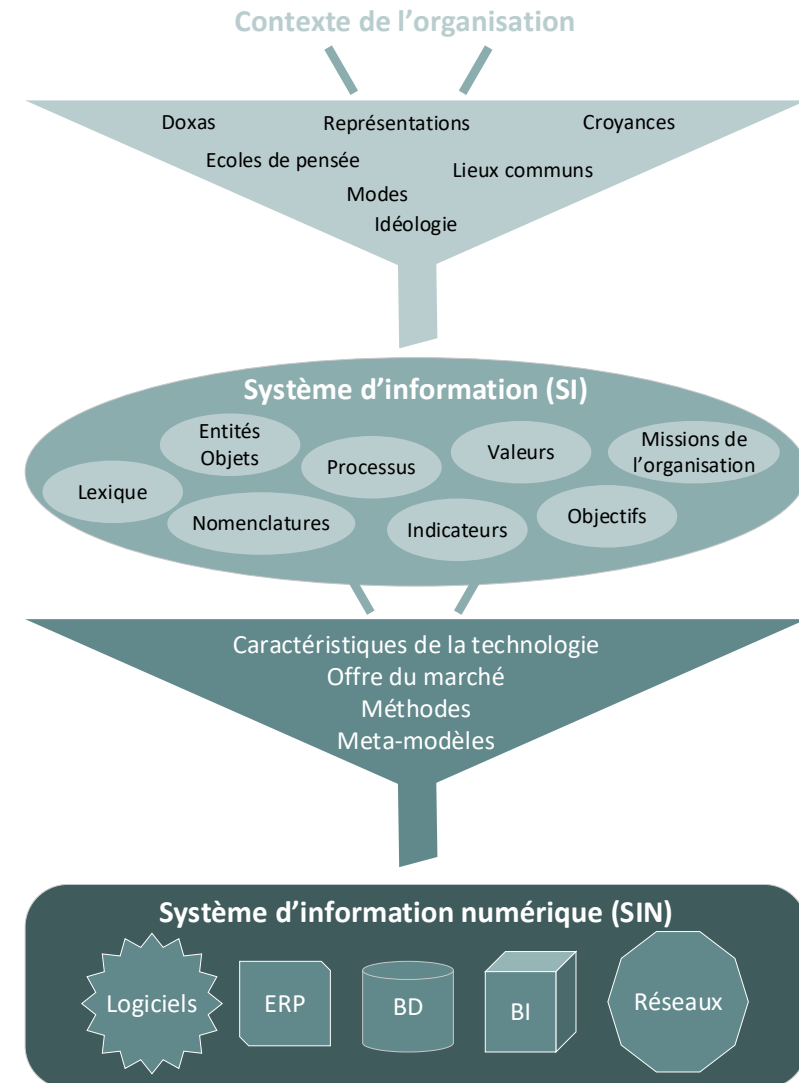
Contexte de l’organisation

Doxas
Représentations
Croyances
Ecoles de pensée
Lieux communs
Modes
Idéologie

Système d’information (SI)

Entités Objets
Processus
Valeurs
Missions de l’organisation
Lexique
Nomenclatures
Indicateurs
Objectifs

Caractéristiques de la technologie
Offre du marché
Méthodes
Meta-modèles

Système d’information numérique (SIN)

Logiciels
ERP
BD
BI
Réseaux